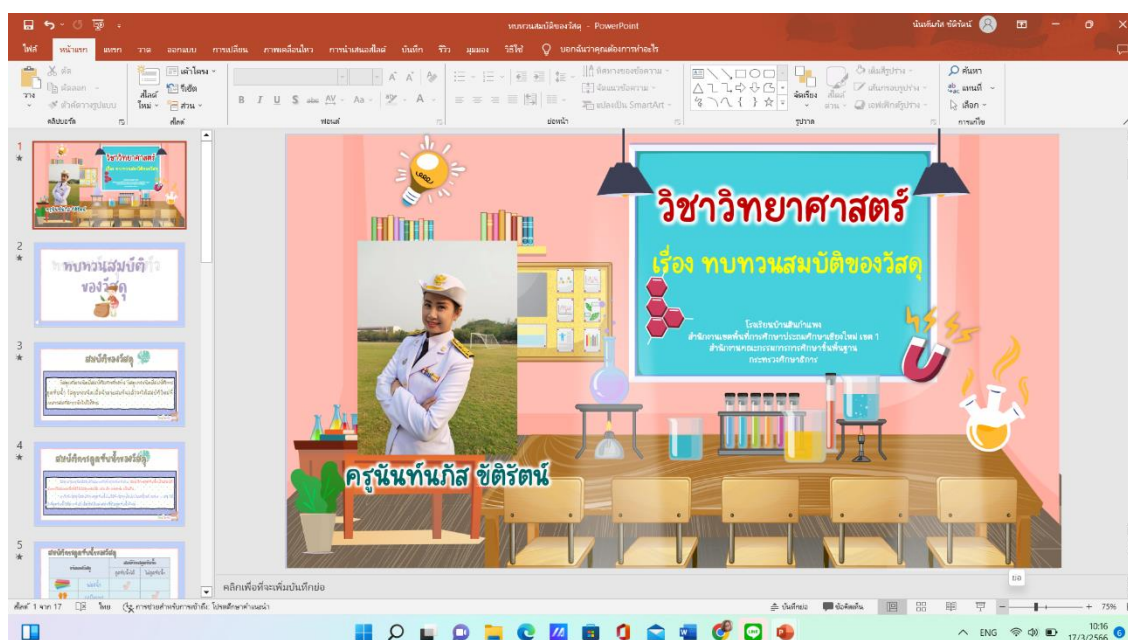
ทบทวนสมบัติของวัสดุ - PowerPoint

นันท์นภัส ขัติรัตน์

ไฟล์ หน้าแรก แทรก วาด ออกแบบ การเปลี่ยน ภาพเคลื่อนไหว การนำเสนอสไลด์ บันทึก รีวิว มุมมอง วิธีใช้ บอกฉันว่าคุณต้องการทำอะไร

วาง คลิปบอร์ด สไลด์ใหม่ เค้าโครง รีเซ็ต ส่วน สไลด์ ฟอนต์ ย่อหน้า ทิศทางของข้อความ จัดแนวข้อความ แปลงเป็น SmartArt จัดเรียง สไตล์ด่วน รูปวาด ค้นหา แทนที่ เลือก การแก้ไข

1
2 ทบทวนสมบัติของวัสดุ
3 สมบัติของวัสดุ
4 สมบัติการดูดซับน้ำของวัสดุ
5 สมบัติการดูดซับน้ำของวัสดุ

วิชาวิทยาศาสตร์

เรื่อง ทบทวนสมบัติของวัสดุ

โรงเรียนบ้านสันกำแพง
สำนักงานเขตพื้นที่การศึกษาประถมศึกษาเชียงใหม่ เขต 1
สำนักงานคณะกรรมการการศึกษาขั้นพื้นฐาน
กระทรวงศึกษาธิการ

ครูนันท์นภัส ขัติรัตน์

คลิกเพื่อเพิ่มบันทึกย่อ

สไลด์ 1 จาก 17 ไทย การช่วยสำหรับการเข้าถึง: โปรดตรวจสอบ

บันทึกย่อ ข้อคิดเห็น 75%

ENG 10:16 17/3/2566